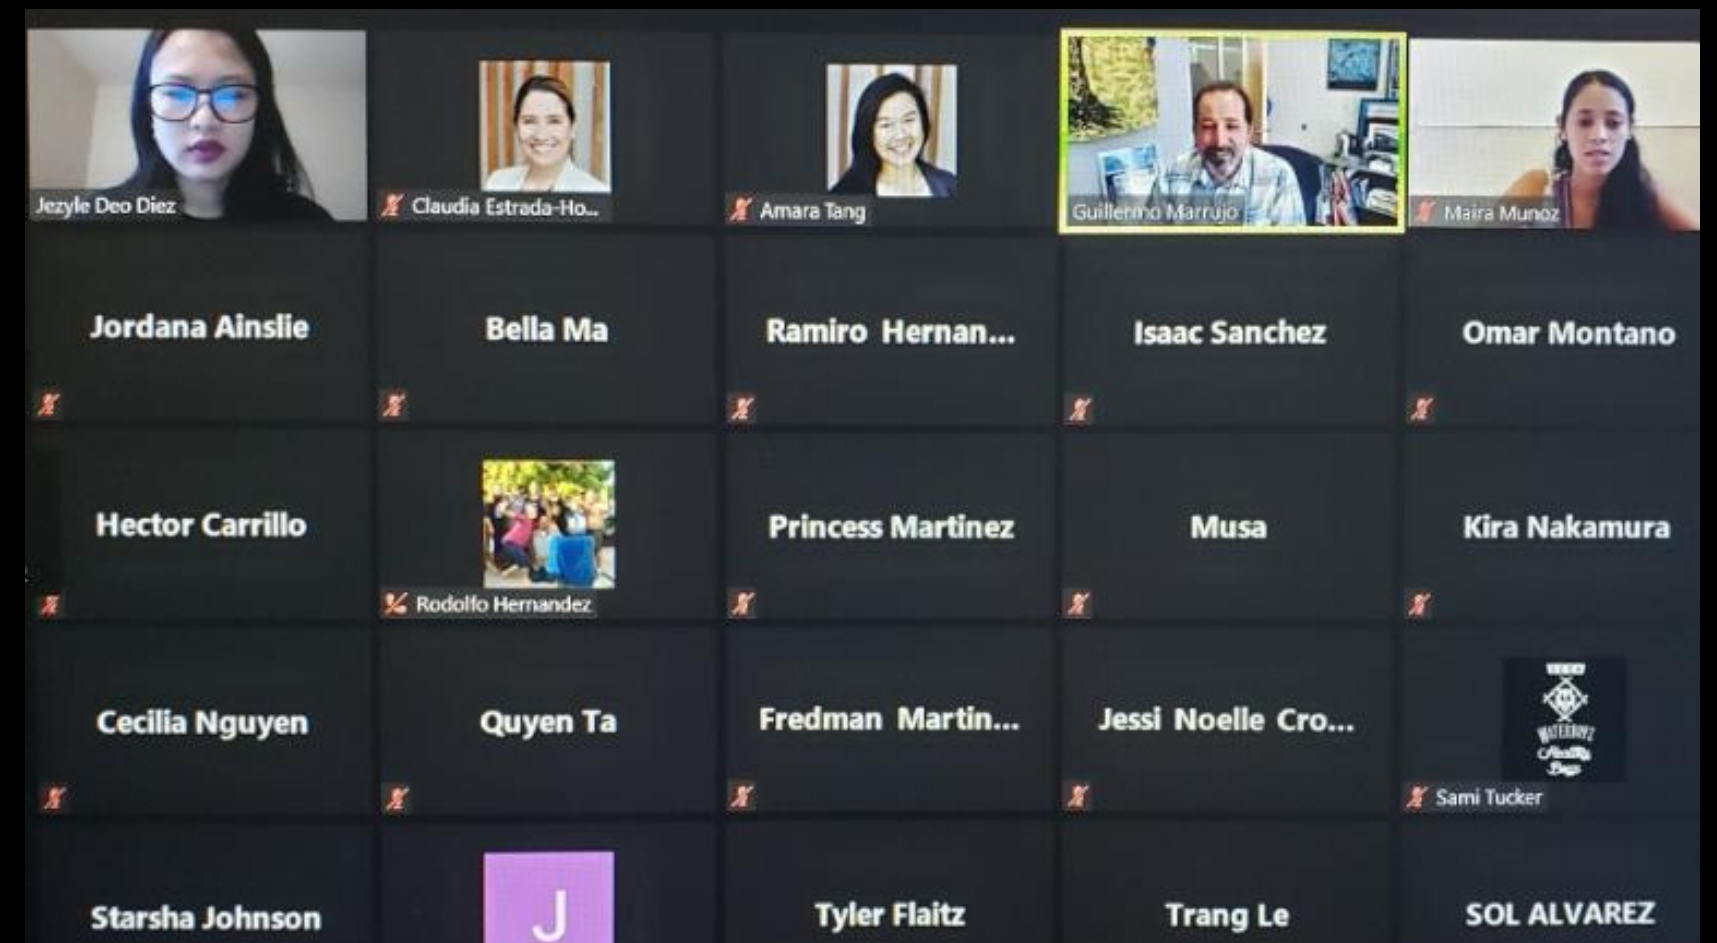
Jezyle Deo Diez

Claudia Estrada-Ho...

Amara Tang

Guillermo Marrujo

Maira Munoz

Jordana Ainslie

Bella Ma

Ramiro Hernan...

Isaac Sanchez

Omar Montano

Hector Carrillo

Rodolfo Hernandez

Princess Martinez

Musa

Kira Nakamura

Cecilia Nguyen

Quyen Ta

Fredman Martin...

Jessi Noelle Cro...

Sami Tucker

Starsha Johnson

J

Tyler Flaitz

Trang Le

SOL ALVAREZ